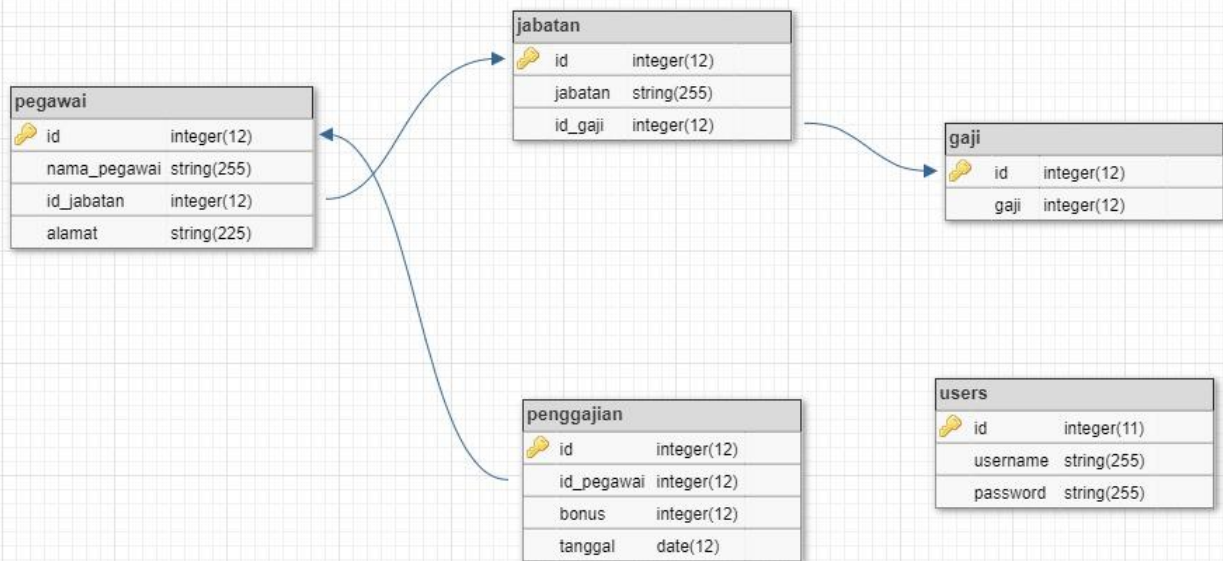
jabatan

| | |
|---|---|
| id | integer(12) |
| jabatan | string(255) |
| id_gaji | integer(12) |

pegawai

| | |
|---|---|
| id | integer(12) |
| nama_pegawai | string(255) |
| id_jabatan | integer(12) |
| alamat | string(225) |

gaji

| | |
|---|---|
| id | integer(12) |
| gaji | integer(12) |

penggajian

| | |
|---|---|
| id | integer(12) |
| id_pegawai | integer(12) |
| bonus | integer(12) |
| tanggal | date(12) |

users

| | |
|---|---|
| id | integer(11) |
| username | string(255) |
| password | string(255) |